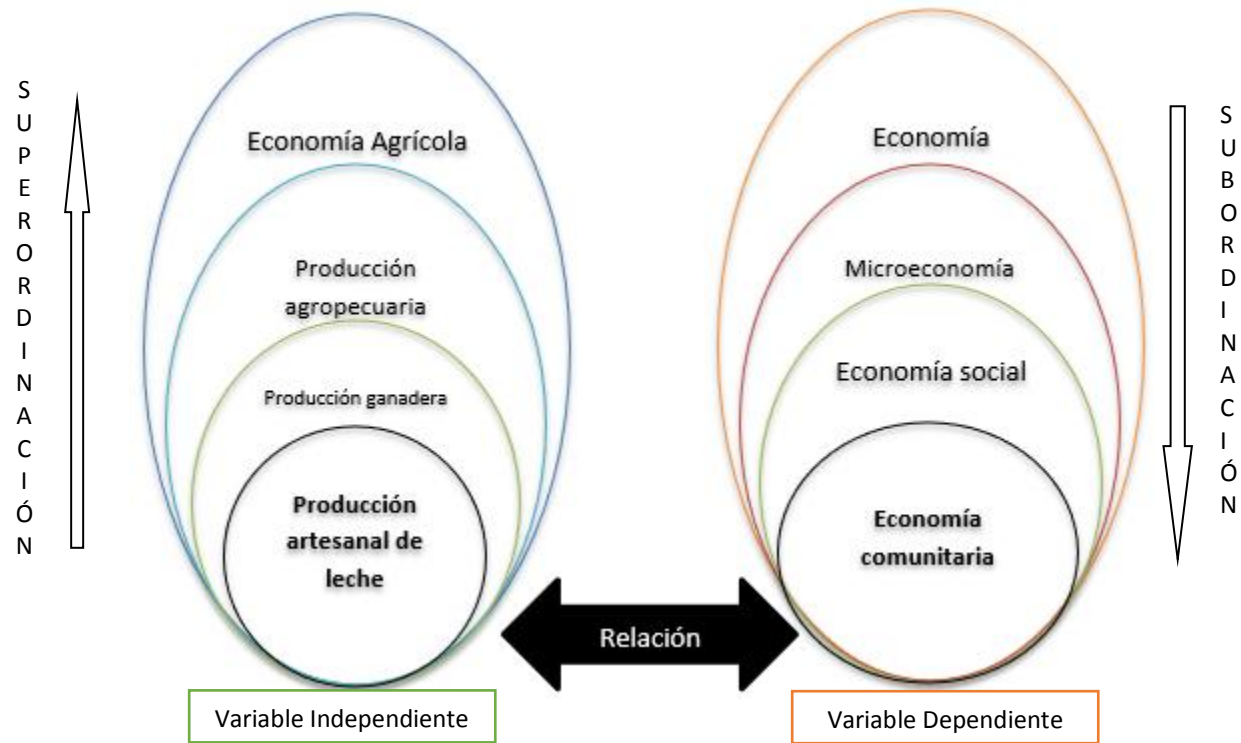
SUPERORDINACIÓN

Economía Agrícola

Producción agropecuaria

Producción ganadera

Producción artesanal de leche

Variable Independiente

Relación

Economía

Microeconomía

Economía social

Economía comunitaria

Variable Dependiente

SUBORDINACIÓN